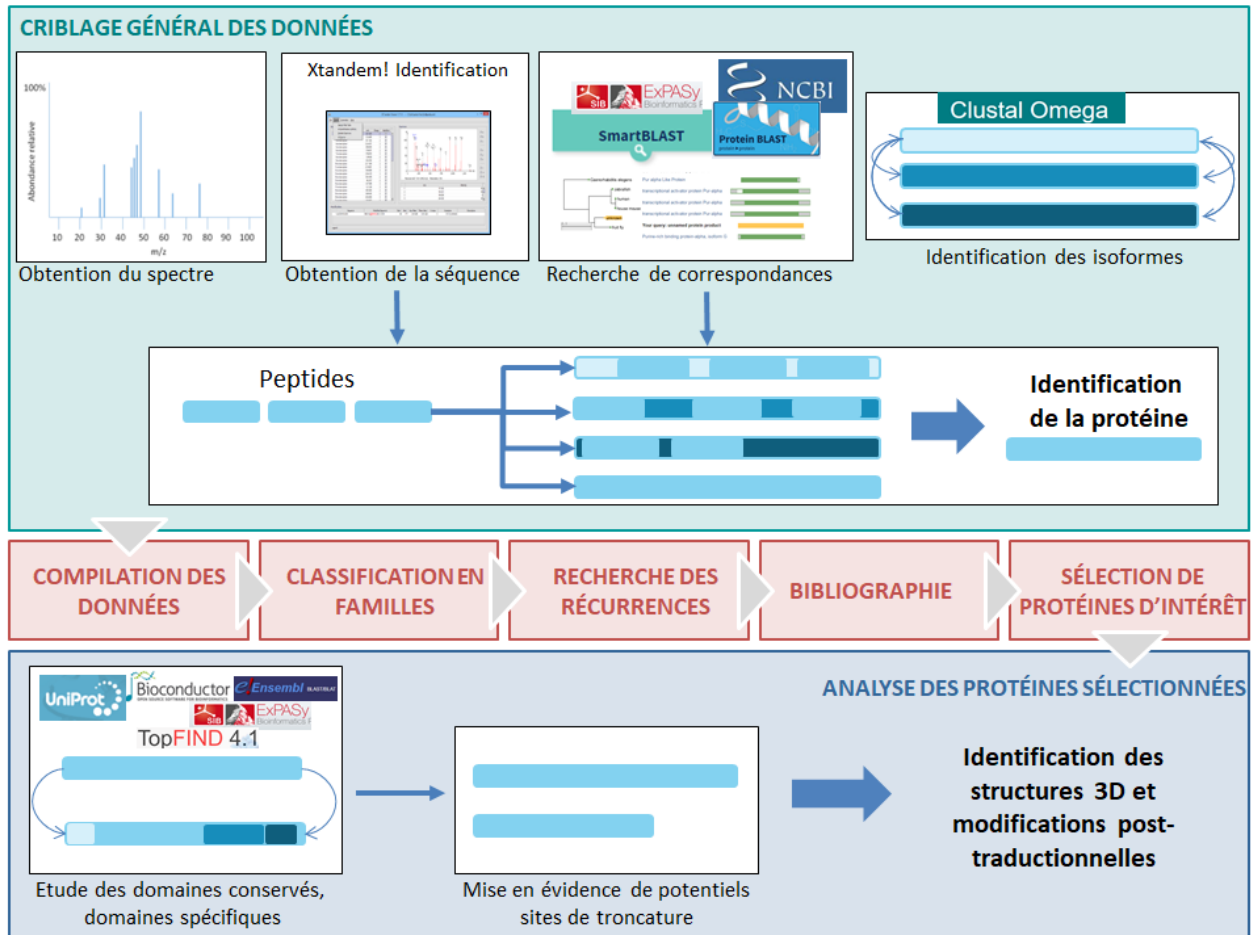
CRIBLAGE GÉNÉRAL DES DONNÉES

100%

Abondance relative

10 20 30 40 50 60 70 80 90 100

m/z

Obtention du spectre

Xtandem! Identification

Obtention de la séquence

SIB ExPASy Bioinformatics

NCBI

SmartBLAST

Protein BLAST

Your query: unnamed protein product

Recherche de correspondances

Clustal Omega

Identification des isoformes

Peptides

Identification de la protéine

COMPILATION DES DONNÉES

CLASSIFICATION EN FAMILLES

RECHERCHE DES RÉCURRENCES

BIBLIOGRAPHIE

SÉLECTION DE PROTÉINES D'INTÉRÊT

ANALYSE DES PROTÉINES SÉLECTIONNÉES

UniProt

Bioconductor

Ensembl

SIB ExPASy Bioinformatics

TopFIND 4.1

Etude des domaines conservés, domaines spécifiques

Mise en évidence de potentiels sites de troncature

Identification des structures 3D et modifications post-traductionnelles